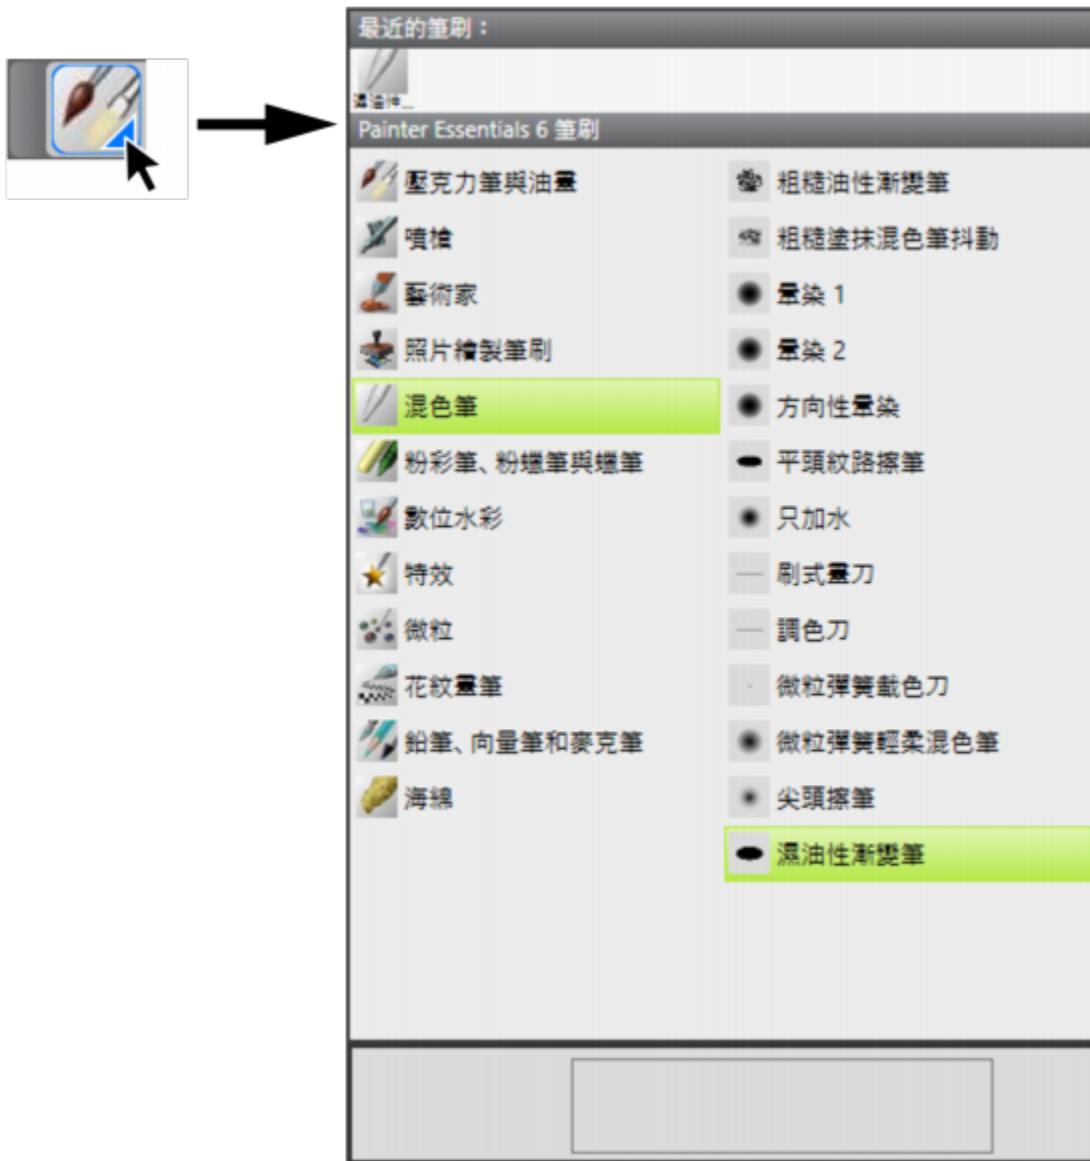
最近的筆刷：

濕油性...

Painter Essentials 6 筆刷

壓克力筆與油畫
噴槍
藝術家
照片繪製筆刷
混色筆
粉彩筆、粉蠟筆與蠟筆
數位水彩
特效
微粒
花紋畫筆
鉛筆、向量筆和麥克筆
海綿

粗糙油性漸變筆
粗糙塗抹混色筆抖動
暈染 1
暈染 2
方向性暈染
平頭紋路擦筆
只加水
刷式畫刀
調色刀
微粒彈簧截色刀
微粒彈簧輕柔混色筆
尖頭擦筆
濕油性漸變筆